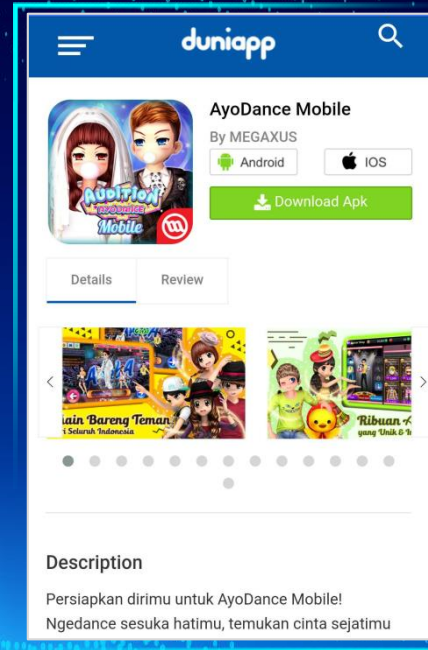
duniapp

AyoDance Mobile
By MEGAXUS
Android
IOS
Download Apk

AUDITION AYODANCE Mobile

Details
Review

ain Bareng Teman
i Seluruh Indonesia

Ribuan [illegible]
yang Unik & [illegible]

Description

Persiapkan dirimu untuk AyoDance Mobile! Ngedance sesuka hatimu, temukan cinta sejatimu